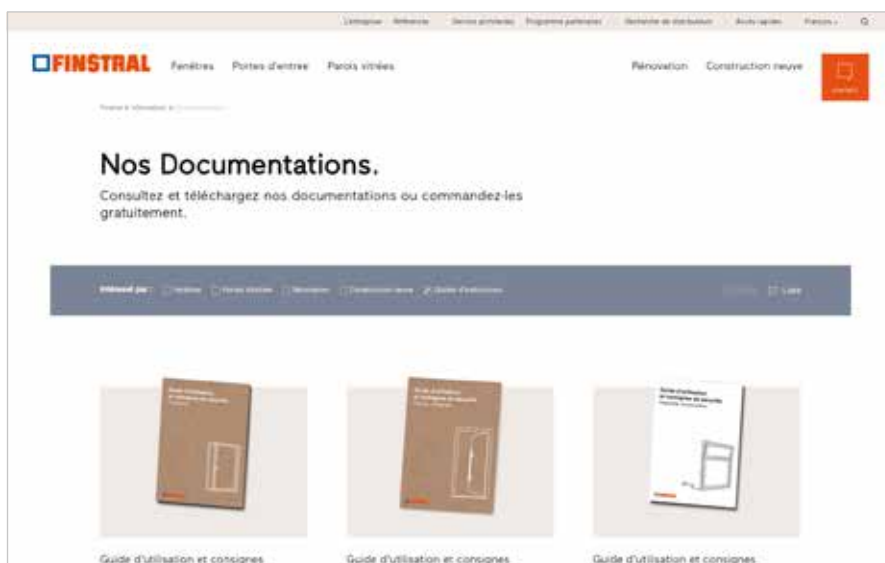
L'entreprise Références Service après-vente Programme partenaires Recherche de distributeurs Accès rapide Français

FINSTRAL Fenêtres Portes d'entrée Parois vitrées Rénovation Construction neuve

Contact

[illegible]

Nos Documentations.

Consultez et téléchargez nos documentations ou commandez-les gratuitement.

Intéressé par : Fenêtres Portes d'entrée Rénovation Construction neuve Guides d'utilisation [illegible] Liste

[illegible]

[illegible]

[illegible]

Guide d'utilisation et consignes

Guide d'utilisation et consignes

Guide d'utilisation et consignes